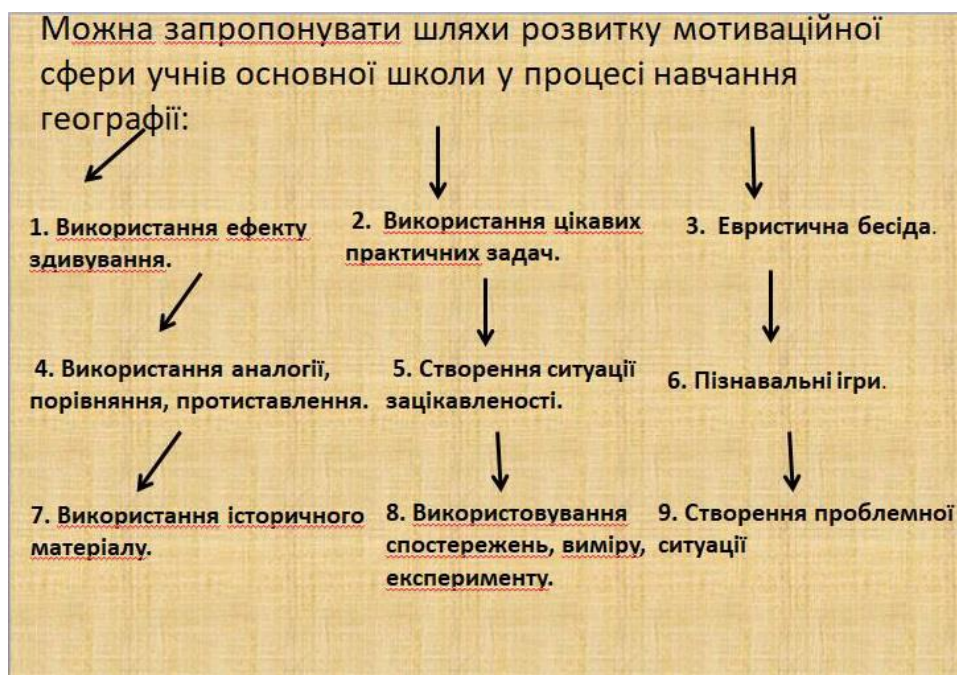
Можна запропонувати шляхи розвитку мотиваційної сфери учнів основної школи у процесі навчання географії:

1. Використання ефекту здивування.

2. Використання цікавих практичних задач.

3. Евристична бесіда.

4. Використання аналогії, порівняння, протиставлення.

5. Створення ситуації зацікавленості.

6. Пізнавальні ігри.

7. Використання історичного матеріалу.

8. Використовування спостережень, виміру, експерименту.

9. Створення проблемної ситуації